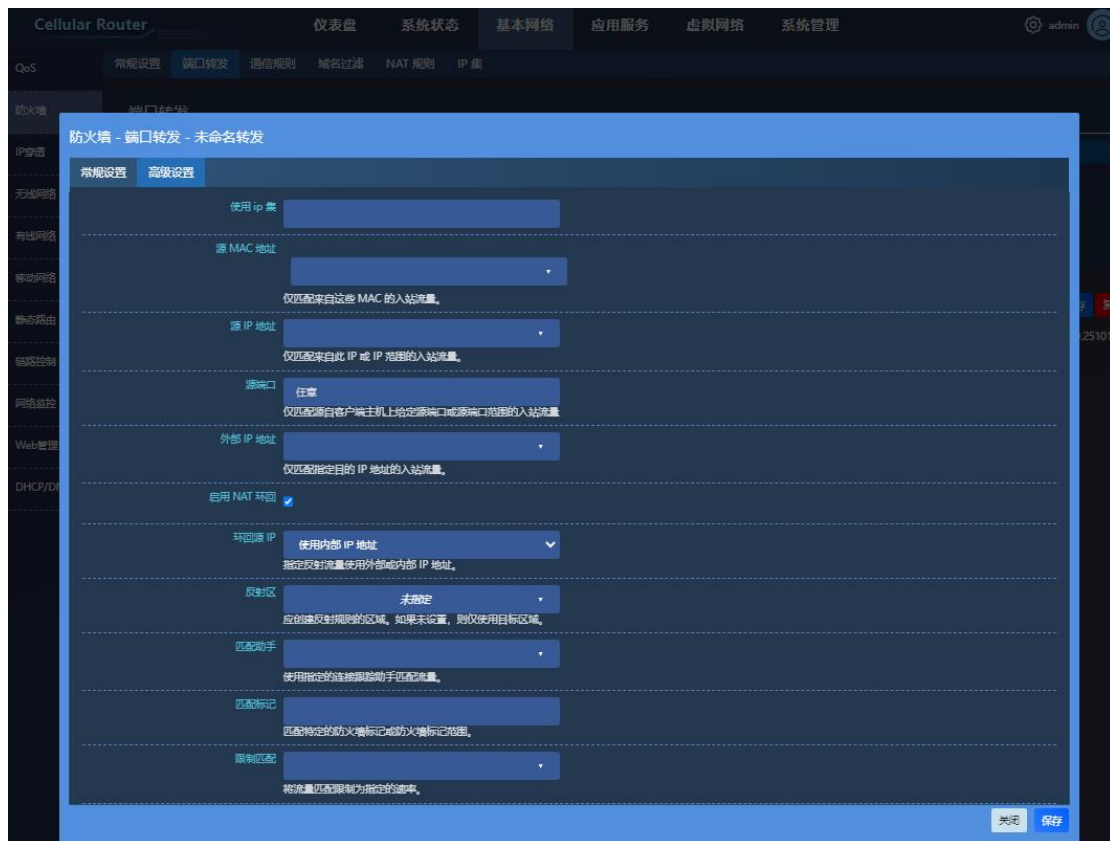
Cellular Router 仪表盘 系统状态 基本网络 应用服务 虚拟网络 系统管理 admin

QoS
防火墙
IP穿透
无线网络
有线网络
移动网络
静态路由
链路控制
网络监控
Web管理
DHCP/DI

常规设置 端口转发 通信规则 域名过滤 NAT 规则 IP 集

端口转发

防火墙 - 端口转发 - 未命名转发

常规设置 高级设置

使用 ip 集

源 MAC 地址
仅匹配来自这些 MAC 的入站流量。

源 IP 地址
仅匹配来自此 IP 或 IP 范围的入站流量。

源端口
任意
仅匹配源自客户端主机上给定源端口或源端口范围的入站流量

外部 IP 地址
仅匹配指定目的 IP 地址的入站流量。

启用 NAT 环回

环回源 IP
使用内部 IP 地址
指定反射流量使用外部或内部 IP 地址。

反射区
未指定
应创建反射规则的区域。如果未设置，则仅使用目标区域。

匹配助手
使用指定的连接跟踪助手匹配流量。

匹配标记
匹配特定的防火墙标记或防火墙标记范围。

限制匹配
将流量匹配限制为指定的速率。

.25101

关闭 保存